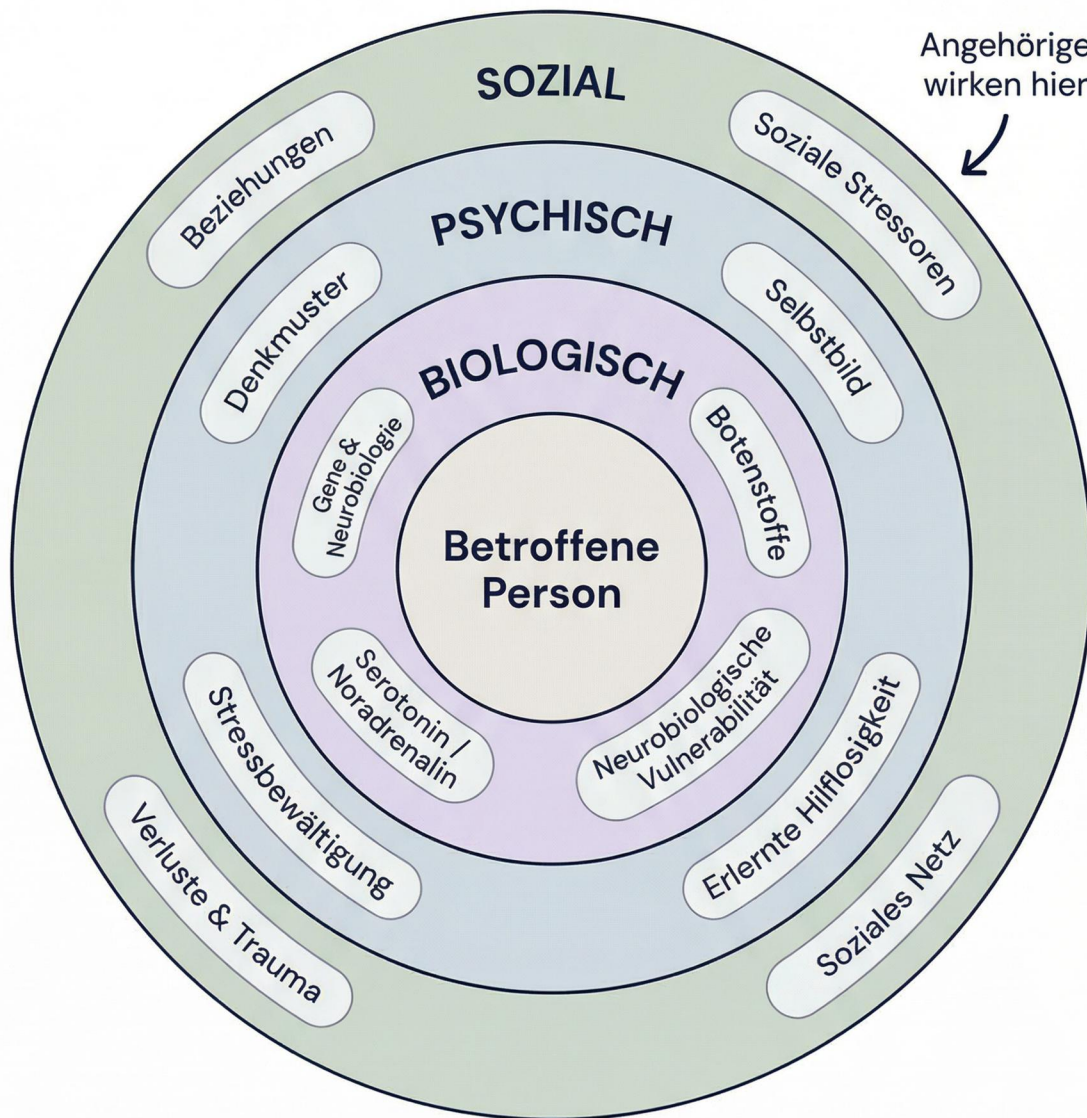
Angehörige
wirken hier

SOZIAL

Beziehungen

Soziale Stressoren

PSYCHISCH

Denkmuster

Selbstbild

BIOLOGISCH

Gene & Neurobiologie

Botenstoffe

Betroffene Person

Serotonin / Noradrenalin

Neurobiologische Vulnerabilität

Stressbewältigung

Erlernte Hilflosigkeit

Verluste & Trauma

Soziales Netz